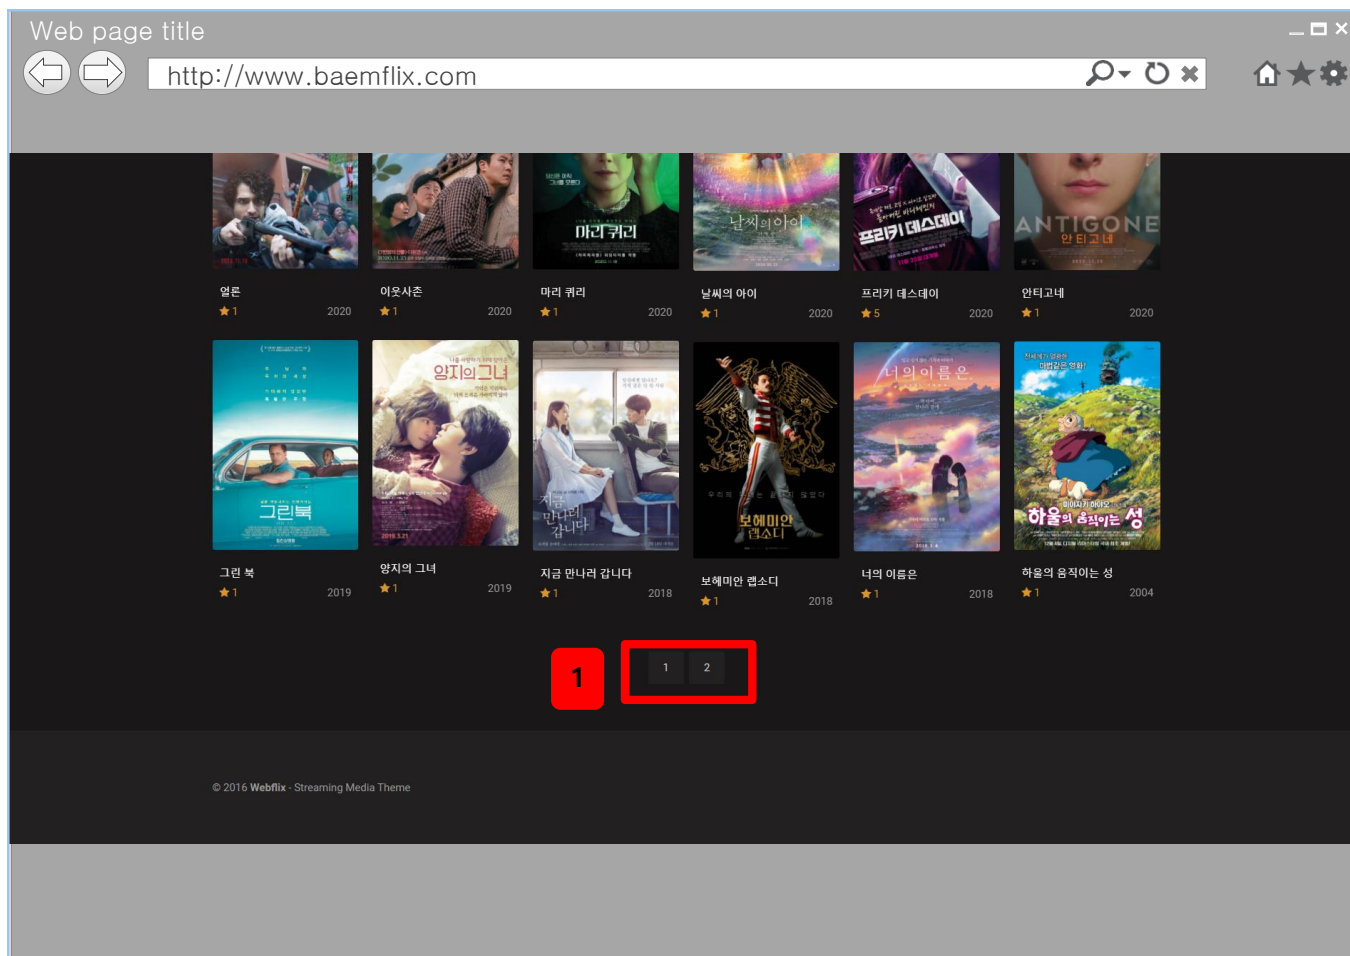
Web page title

http://www.baemflix.com

마리 퀴리

날씨의 아이

프리키 데스데이

ANTIGONE
안티고네

얼론
★1 2020

이웃사촌
★1 2020

마리 퀴리
★1 2020

날씨의 아이
★1 2020

프리키 데스데이
★5 2020

안티고네
★1 2020

그린북

양지의 그녀

지금 만나러 갑니다

보헤미안 랩소디

너의 이름은

하울의 움직이는 성

그린 북
★1 2019

양지의 그녀
★1 2019

지금 만나러 갑니다
★1 2018

보헤미안 랩소디
★1 2018

너의 이름은
★1 2018

하울의 움직이는 성
★1 2004

1

1 2

© 2016 Webflix - Streaming Media Theme